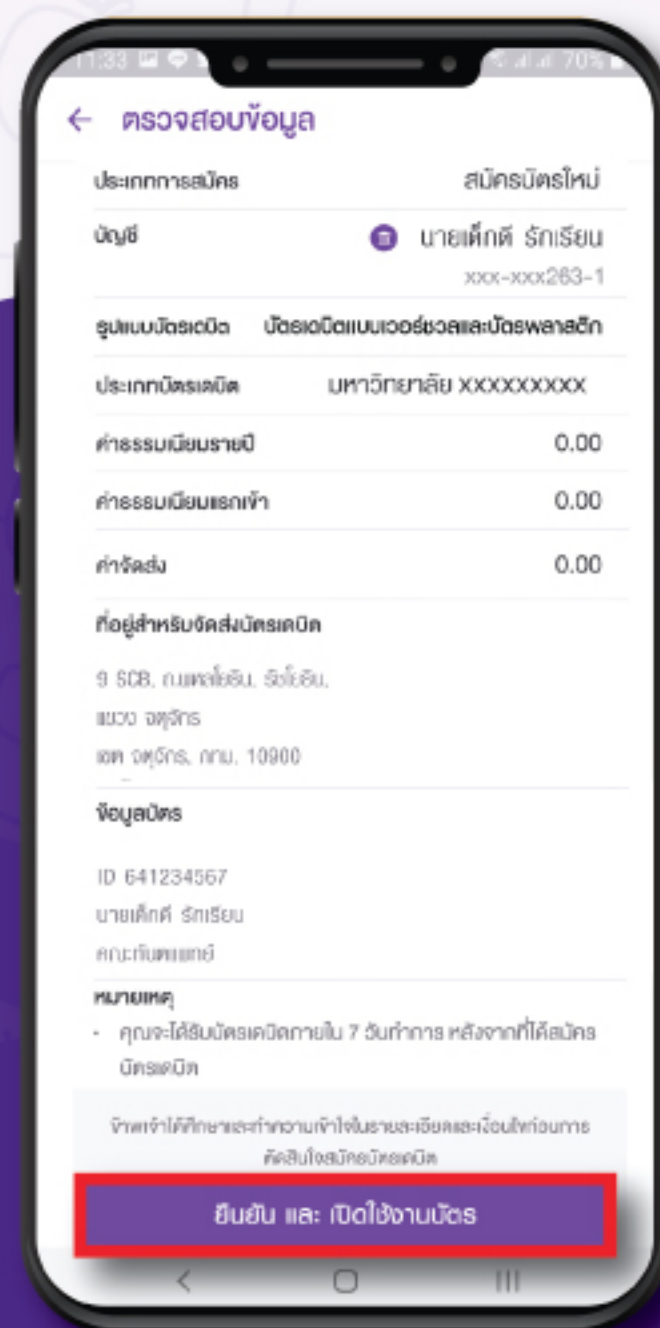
11:33 70%

← ตรวจสอบข้อมูล

| | |
|---|---|
| ประเภทการสมัคร | สมัครบัตรใหม่ |
| บัญชี | นายเด็กดี รักเรียน xxx-xxx263-1 |
| รูปแบบบัตรเดบิต | บัตรเดบิตแบบเวอร์ชวลและบัตรพลาสติก |
| ประเภทบัตรเดบิต | มหาวิทยาลัย XXXXXXXXX |
| ค่าธรรมเนียมรายปี | 0.00 |
| ค่าธรรมเนียมแรกเข้า | 0.00 |
| ค่าจัดส่ง | 0.00 |

ที่อยู่สำหรับจัดส่งบัตรเดบิต

9 SCB, ถ.พหลโยธิน, รัชโยธิน, แขวง จตุจักร เขต จตุจักร, กทม. 10900

ข้อมูลบัตร

ID 641234567
นายเด็กดี รักเรียน
คณะทันตแพทย์

หมายเหตุ
- คุณจะได้รับบัตรเดบิตภายใน 7 วันทำการ หลังจากที่ได้สมัครบัตรเดบิต

ข้าพเจ้าได้ศึกษาและทำความเข้าใจในรายละเอียดและเงื่อนไขก่อนการตัดสินใจสมัครบัตรเดบิต

ยืนยัน และ เปิดใช้งานบัตร